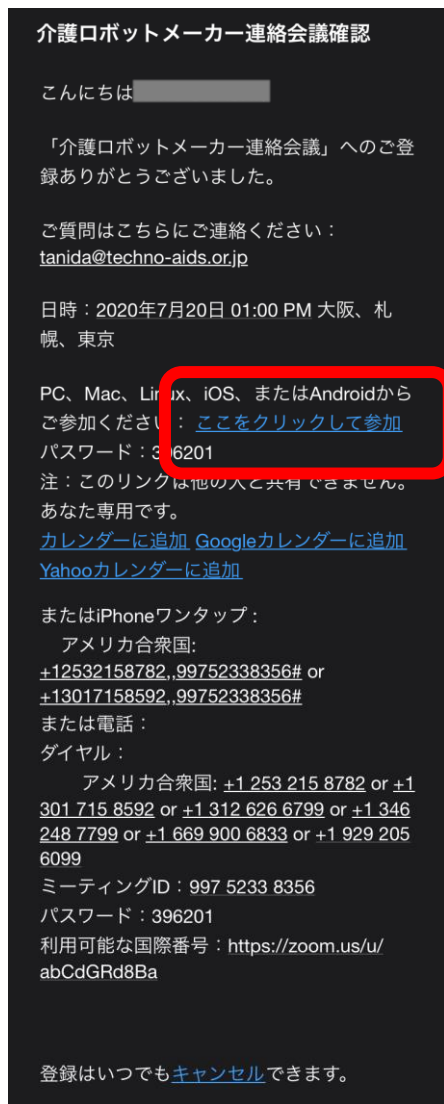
介護ロボットメーカー連絡会議確認

こんにちは

「介護ロボットメーカー連絡会議」へのご登録ありがとうございました。

ご質問はこちらにご連絡ください：tanida@techno-aids.or.jp

日時：2020年7月20日 01:00 PM 大阪、札幌、東京

PC、Mac、Linux、iOS、またはAndroidからご参加ください：ここをクリックして参加
パスワード：396201
注：このリンクは他の人と共有できません。あなた専用です。
カレンダーに追加 Googleカレンダーに追加 Yahooカレンダーに追加

またはiPhoneワンタップ：
アメリカ合衆国:
+12532158782,,99752338356# or +13017158592,,99752338356#
または電話：
ダイヤル：
アメリカ合衆国: +1 253 215 8782 or +1 301 715 8592 or +1 312 626 6799 or +1 346 248 7799 or +1 669 900 6833 or +1 929 205 6099
ミーティングID：997 5233 8356
パスワード：396201
利用可能な国際番号：https://zoom.us/u/abCdGRd8Ba

登録はいつでもキャンセルできます。